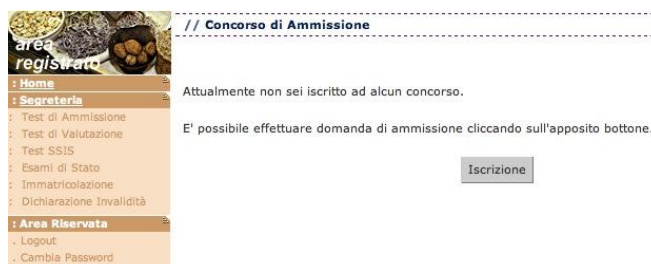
area registrato

: Home
: Segreteria
: Test di Ammissione
: Test di Valutazione
: Test SSIS
: Esami di Stato
: Immatricolazione
: Dichiarazione Invalidità
: Area Riservata
. Logout
. Cambia Password

// Concorso di Ammissione

Attualmente non sei iscritto ad alcun concorso.

E' possibile effettuare domanda di ammissione cliccando sull'apposito bottone.

Iscrizione